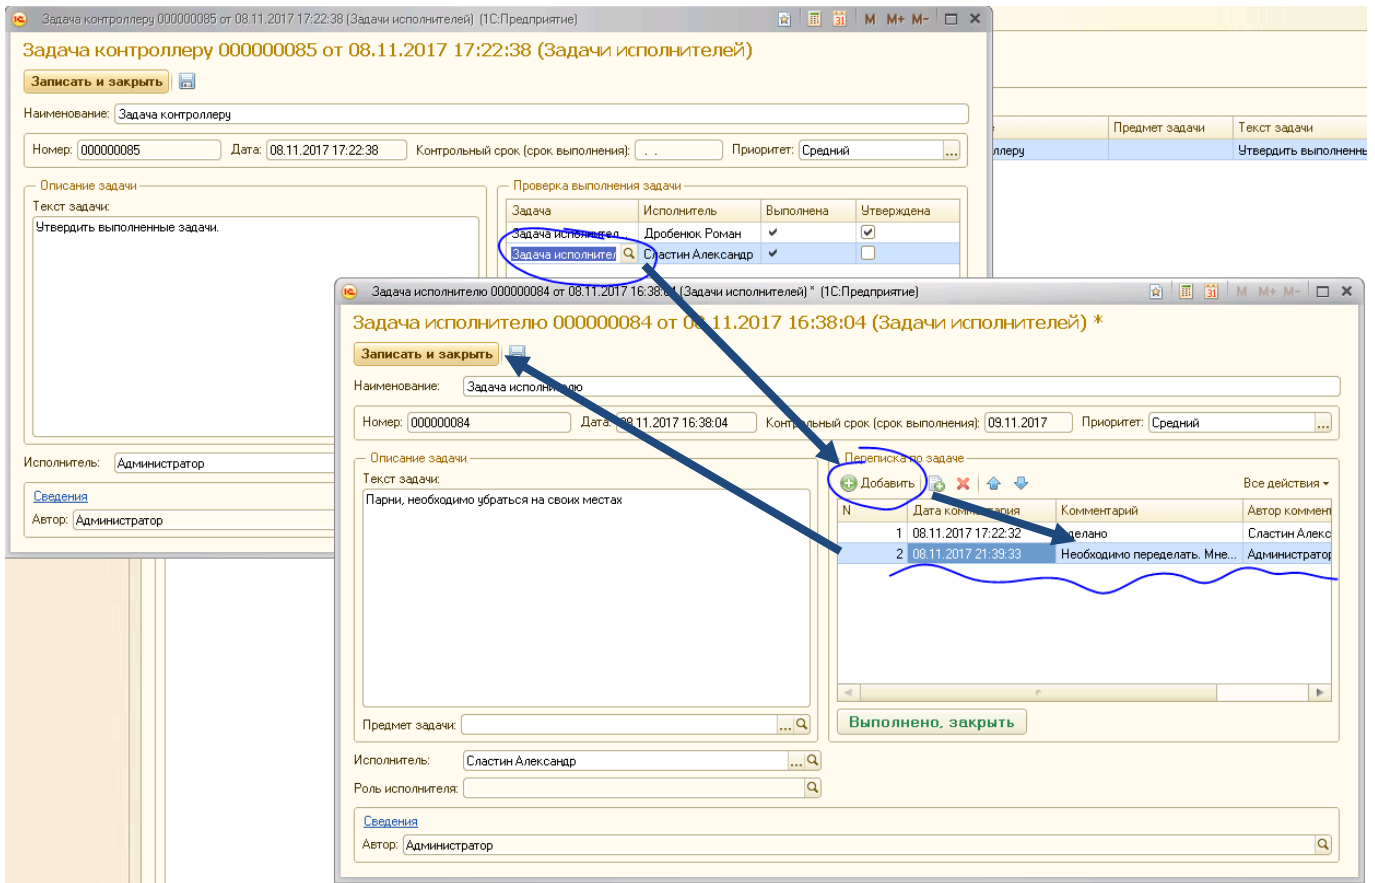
Задача контроллеру 000000085 от 08.11.2017 17:22:38 (Задачи исполнителей) (1С:Предприятие)

Задача контроллеру 000000085 от 08.11.2017 17:22:38 (Задачи исполнителей)

Записать и закрыть

Наименование: Задача контроллеру

Номер: 000000085 Дата: 08.11.2017 17:22:38 Контрольный срок (срок выполнения): . . Приоритет: Средний

Описание задачи
Текст задачи:
Утвердить выполненные задачи.

Проверка выполнения задачи

| Задача | Исполнитель | Выполнена | Утверждена |
|---|---|---|---|
| Задача исполнител | Дробенюк Роман | ✔ | ✔ |
| Задача исполните | Сластин Александр | ✔ | |

Исполнитель: Администратор

Сведения
Автор: Администратор

| | Предмет задачи | Текст задачи |
|---|---|---|
| ллеру | | Утвердить выполненны |

Задача исполнителю 000000084 от 08.11.2017 16:38:04 (Задачи исполнителей) * (1С:Предприятие)

Задача исполнителю 000000084 от 08.11.2017 16:38:04 (Задачи исполнителей) *

Записать и закрыть

Наименование: Задача исполнителю

Номер: 000000084 Дата: 08.11.2017 16:38:04 Контрольный срок (срок выполнения): 09.11.2017 Приоритет: Средний

Описание задачи
Текст задачи:
Парни, необходимо убраться на своих местах

Предмет задачи:

Переписка по задаче
Добавить Все действия

| N | Дата комментария | Комментарий | Автор коммент |
|---|---|---|---|
| 1 | 08.11.2017 17:22:32 | Сделано | Сластин Алекс |
| 2 | 08.11.2017 21:39:33 | Необходимо переделать. Мне... | Администратор |

Выполнено, закрыть

Исполнитель: Сластин Александр
Роль исполнителя:

Сведения
Автор: Администратор